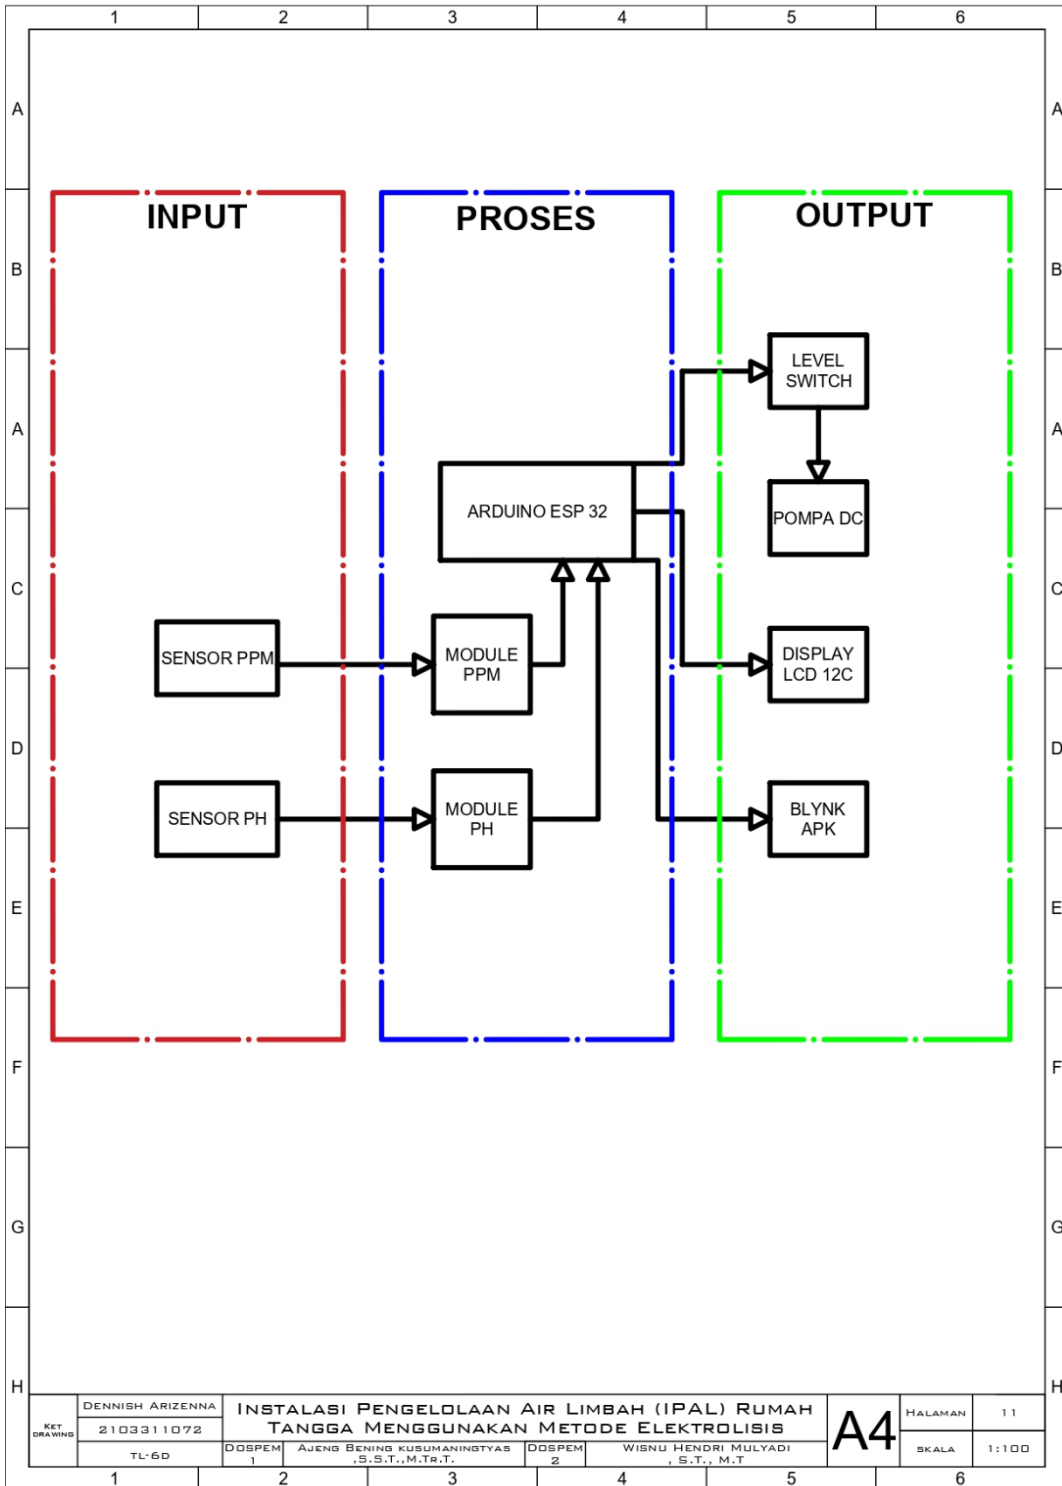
1 2 3 4 5 6

A B A C D E F G H

INPUT

PROSES

OUTPUT

LEVEL SWITCH

ARDUINO ESP 32

POMPA DC

SENSOR PPM

MODULE PPM

DISPLAY LCD 12C

SENSOR PH

MODULE PH

BLYNK APK

| KET DRAWING | DENNISH ARIZENNA | INSTALASI PENGELOLAAN AIR LIMBAH (IPAL) RUMAH TANGGA MENGGUNAKAN METODE ELEKTROLISIS | | | | A4 | HALAMAN | 11 |
|---|---|---|---|---|---|---|---|---|
| | 2103311072 | | | | | | | |
| | TL-6D | DOSPEM 1 | AJENG BENING KUSUMANINGTYAS ,S.S.T.,M.TR.T. | DOSPEM 2 | WISNU HENDRI MULYADI , S.T., M.T | | SKALA | 1:100 |

1 2 3 4 5 6